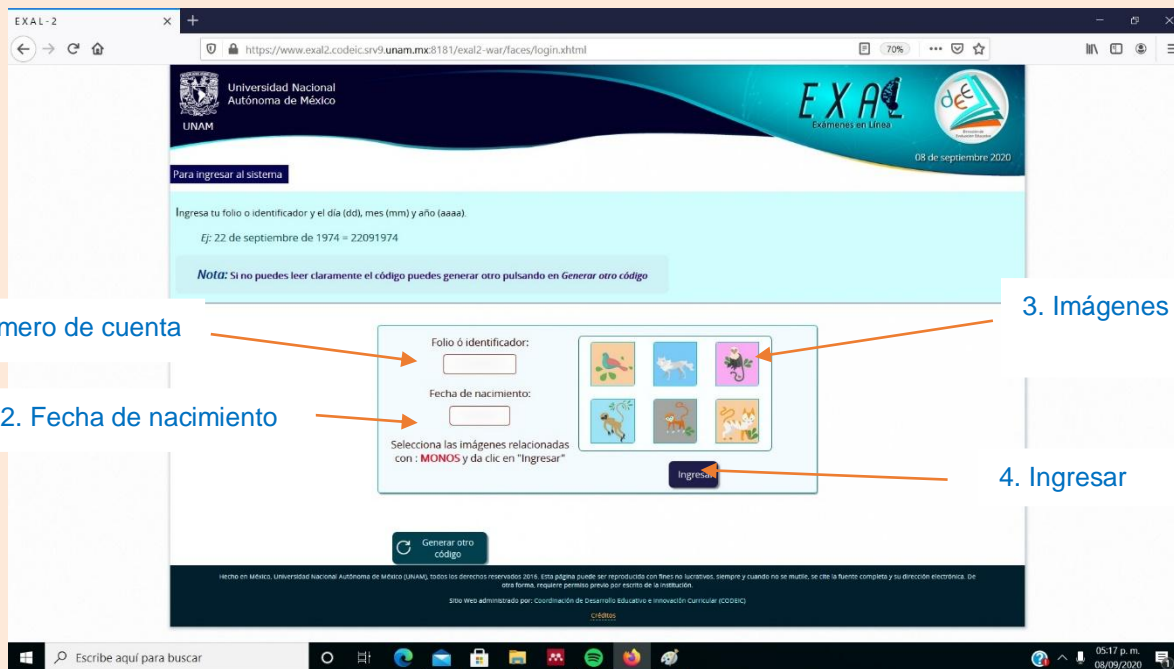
EXAL-2

https://www.exal2.codeic.srv9.unam.mx:8181/exal2-war/faces/login.xhtml

70%

Universidad Nacional Autónoma de México

UNAM

EXAL

Exámenes en Línea

08 de septiembre 2020

Para ingresar al sistema

Ingresa tu folio o identificador y el día (dd), mes (mm) y año (aaaa).

Ej: 22 de septiembre de 1974 = 22091974

Nota: Si no puedes leer claramente el código puedes generar otro pulsando en Generar otro código

mero de cuenta

Folio ó identificador:

Fecha de nacimiento:

2. Fecha de nacimiento

Selecciona las imágenes relacionadas con : MONOS y da clic en "Ingresar"

3. Imágenes

Ingresar

4. Ingresar

Generar otro código

Hecho en México, Universidad Nacional Autónoma de México (UNAM), todos los derechos reservados 2016. Esta página puede ser reproducida con fines no lucrativos, siempre y cuando no se mutile, se cite la fuente completa y su dirección electrónica. De otra forma, requiere permiso previo por escrito de la institución.

Sitio Web administrado por: Coordinación de Desarrollo Educativo e Innovación Curricular (CODEIC)

Créditos

Escribe aquí para buscar

05:17 p. m.
08/09/2020